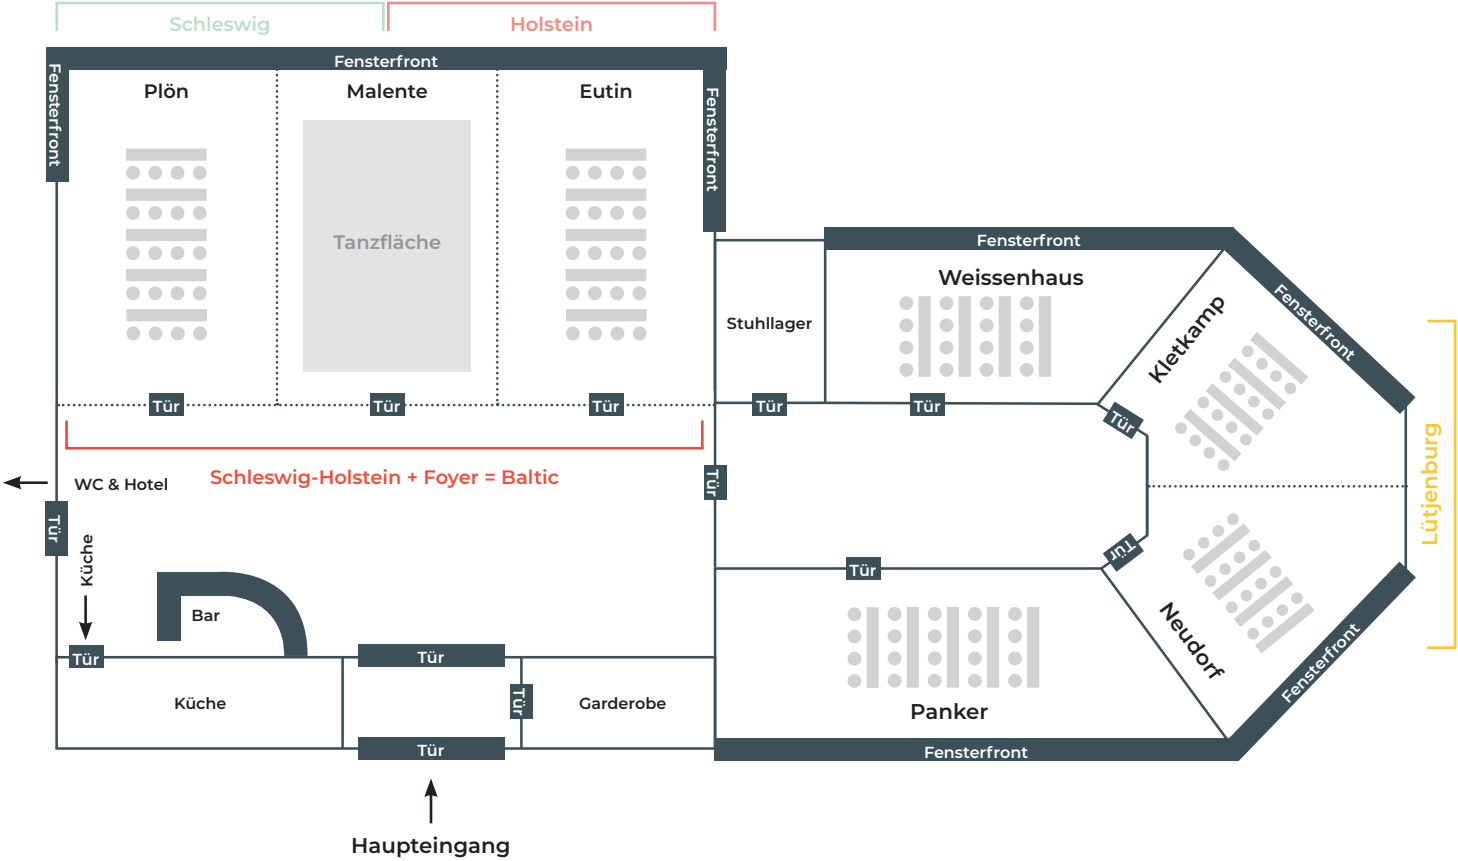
Schleswig
Holstein
Fensterfront
Fensterfront
Fensterfront
Plön
Malente
Eutin
Tanzfläche
Tür
Tür
Tür
Schleswig-Holstein + Foyer = Baltic
WC & Hotel
Tür
Küche
Bar
Tür
Tür
Tür
Tür
Küche
Garderobe
Tür
Haupteingang
Stuhllager
Tür
Tür
Fensterfront
Weissenhaus
Tür
Kletkamp
Fensterfront
Tür
Tür
Lütjenburg
Tür
Neudorf
Panker
Fensterfront
Fensterfront